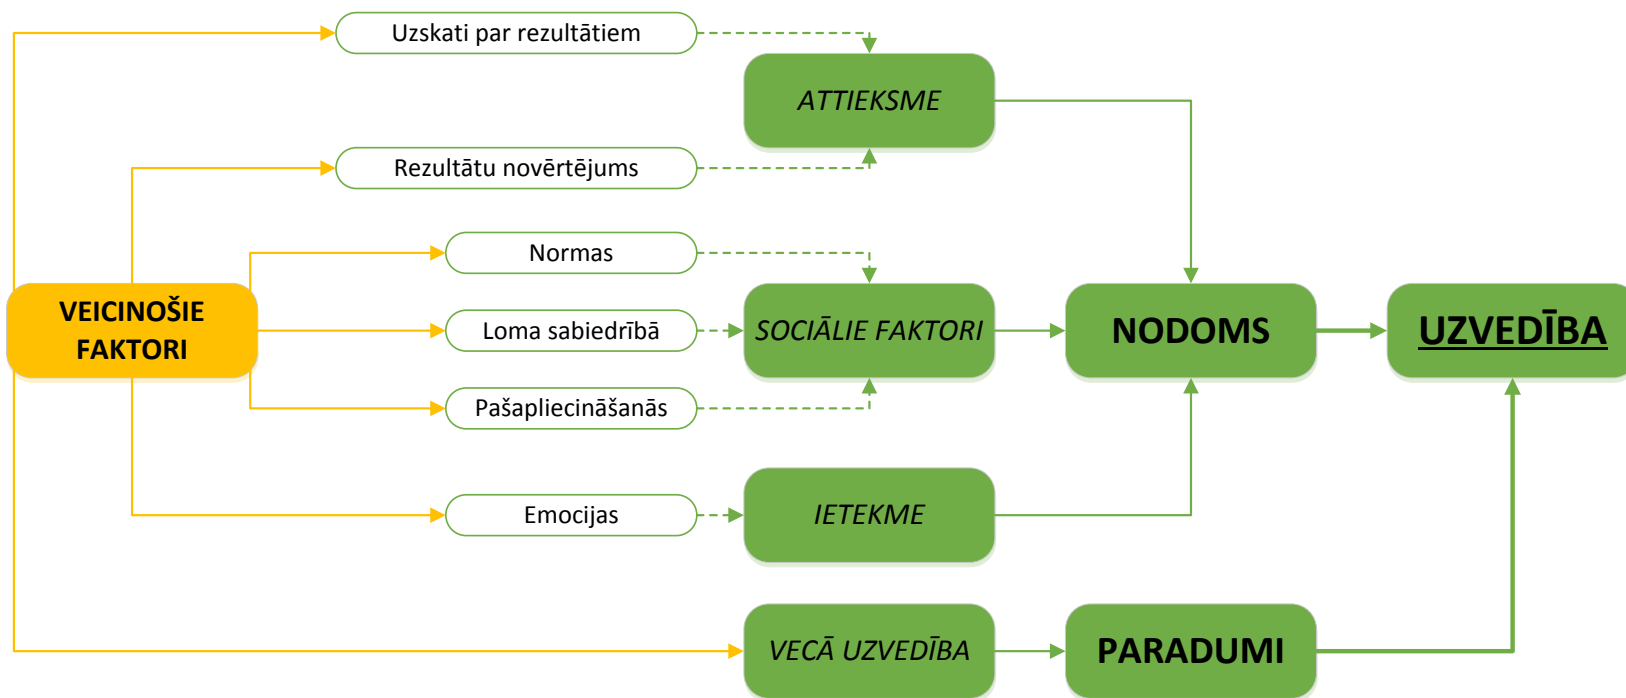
Uzskati par rezultātiem

ATTIEKSME

Rezultātu novērtējums

Normas

VEICINOŠIE FAKTORI

Loma sabiedrībā

SOCIĀLIE FAKTORI

NODOMS

UZVEDĪBA

Pašapliecināšanās

Emocijas

IETEKME

VECĀ UZVEDĪBA

PARADUMI